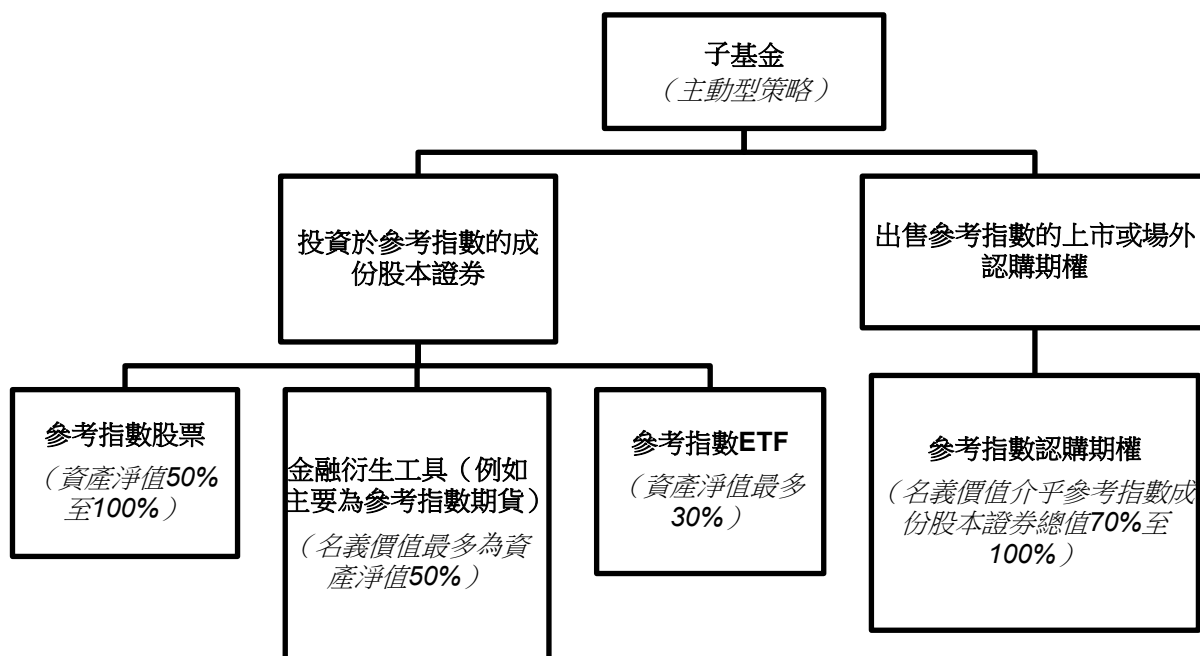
子基金
（主動型策略）

投資於參考指數的成份股本證券

出售參考指數的上市或場外認購期權

參考指數股票
（資產淨值50%至100%）

金融衍生工具（例如主要為參考指數期貨）
（名義價值最多為資產淨值50%）

參考指數ETF
（資產淨值最多30%）

參考指數認購期權
（名義價值介乎參考指數成份股本證券總值70%至100%）